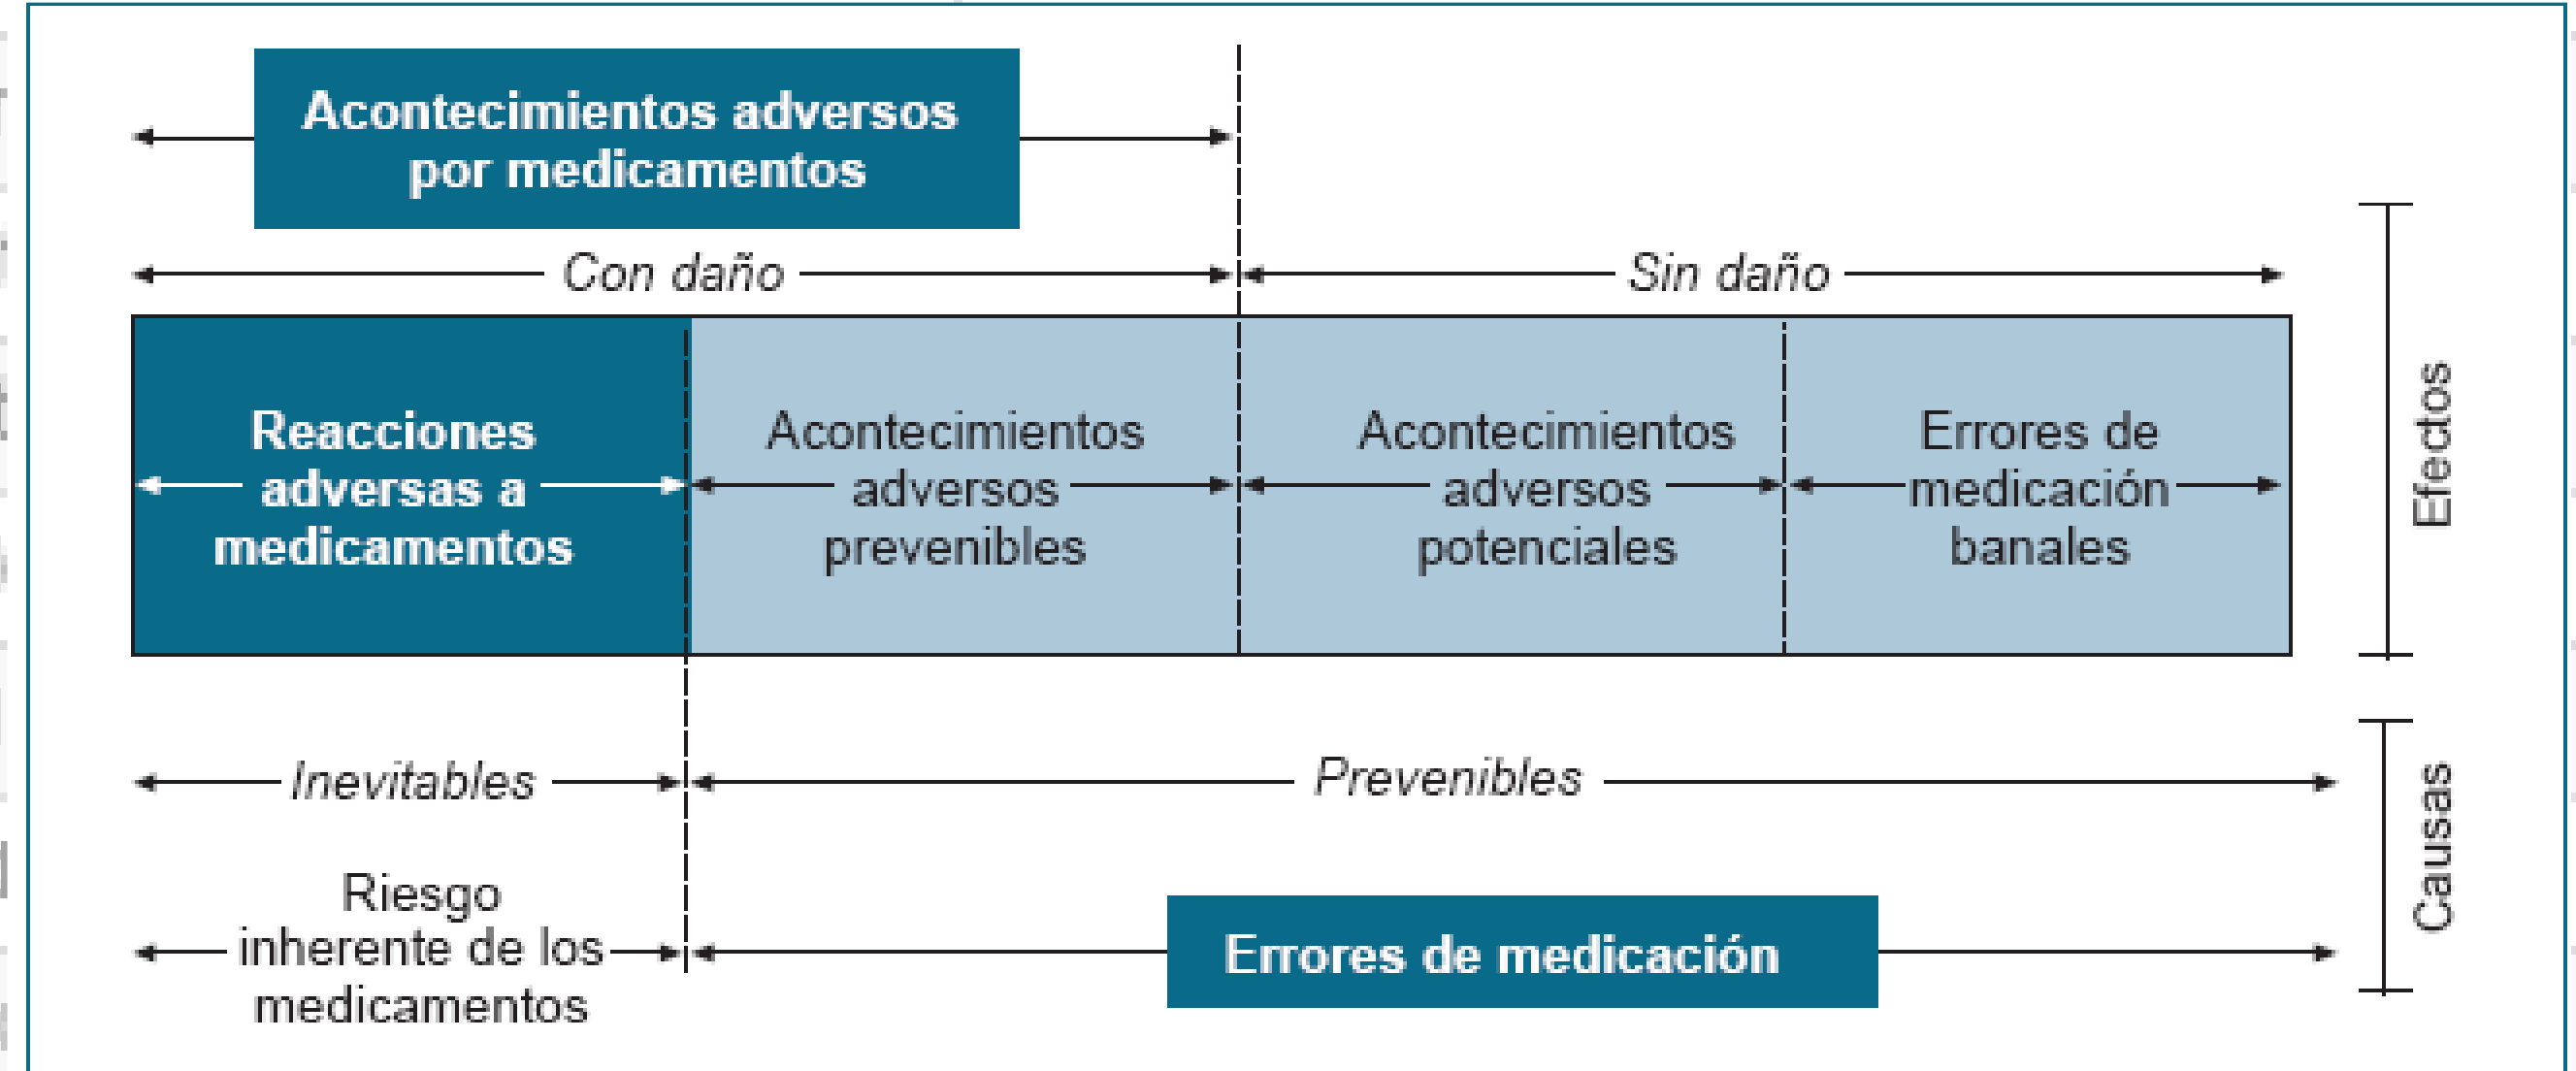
Acontecimientos adversos por medicamentos

Con daño

Sin daño

Reacciones adversas a medicamentos

Acontecimientos adversos prevenibles

Acontecimientos adversos potenciales

Errores de medicación banales

Efectos

Inevitables

Prevenibles

Riesgo inherente de los medicamentos

Errores de medicación

Causas